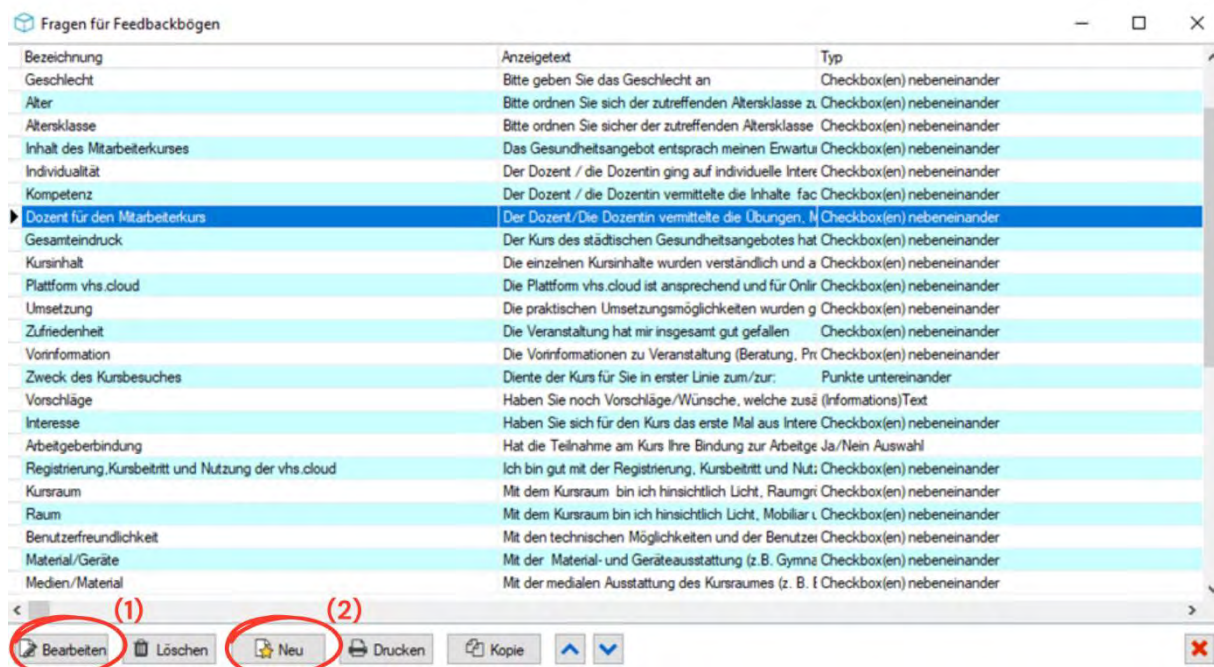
Fragen für Feedbackbögen

| Bezeichnung | Anzeigetext | Typ |
|---|---|---|
| Geschlecht | Bitte geben Sie das Geschlecht an | Checkbox(en) nebeneinander |
| Alter | Bitte ordnen Sie sich der zutreffenden Altersklasse zu | Checkbox(en) nebeneinander |
| Altersklasse | Bitte ordnen Sie sicher der zutreffenden Altersklasse | Checkbox(en) nebeneinander |
| Inhalt des Mitarbeiterkurses | Das Gesundheitsangebot entsprach meinen Erwartu | Checkbox(en) nebeneinander |
| Individualität | Der Dozent / die Dozentin ging auf individuelle Intere | Checkbox(en) nebeneinander |
| Kompetenz | Der Dozent / die Dozentin vermittelte die Inhalte fac | Checkbox(en) nebeneinander |
| Dozent für den Mitarbeiterkurs | Der Dozent/Die Dozentin vermittelte die Übungen, M | Checkbox(en) nebeneinander |
| Gesamteindruck | Der Kurs des städtischen Gesundheitsangebotes hat | Checkbox(en) nebeneinander |
| Kursinhalt | Die einzelnen Kursinhalte wurden verständlich und a | Checkbox(en) nebeneinander |
| Plattform vhs.cloud | Die Plattform vhs.cloud ist ansprechend und für Onlir | Checkbox(en) nebeneinander |
| Umsetzung | Die praktischen Umsetzungsmöglichkeiten wurden g | Checkbox(en) nebeneinander |
| Zufriedenheit | Die Veranstaltung hat mir insgesamt gut gefallen | Checkbox(en) nebeneinander |
| Vorinformation | Die Vorinformationen zu Veranstaltung (Beratung, Pr | Checkbox(en) nebeneinander |
| Zweck des Kursbesuches | Diente der Kurs für Sie in erster Linie zum/zur: | Punkte untereinander |
| Vorschläge | Haben Sie noch Vorschläge/Wünsche, welche zusä | (Informations)Text |
| Interesse | Haben Sie sich für den Kurs das erste Mal aus Intere | Checkbox(en) nebeneinander |
| Arbeitgeberbindung | Hat die Teilnahme am Kurs Ihre Bindung zur Arbeitge | Ja/Nein Auswahl |
| Registrierung,Kursbeitritt und Nutzung der vhs.cloud | Ich bin gut mit der Registrierung, Kursbeitritt und Nut: | Checkbox(en) nebeneinander |
| Kursraum | Mit dem Kursraum bin ich hinsichtlich Licht, Raumgr | Checkbox(en) nebeneinander |
| Raum | Mit dem Kursraum bin ich hinsichtlich Licht, Mobiliar u | Checkbox(en) nebeneinander |
| Benutzerfreundlichkeit | Mit den technischen Möglichkeiten und der Benutzer | Checkbox(en) nebeneinander |
| Material/Geräte | Mit der Material- und Geräteausstattung (z.B. Gymna | Checkbox(en) nebeneinander |
| Medien/Material | Mit der medialen Ausstattung des Kursraumes (z. B. E | Checkbox(en) nebeneinander |

(1) (2)

Bearbeiten Löschen Neu Drucken Kopie